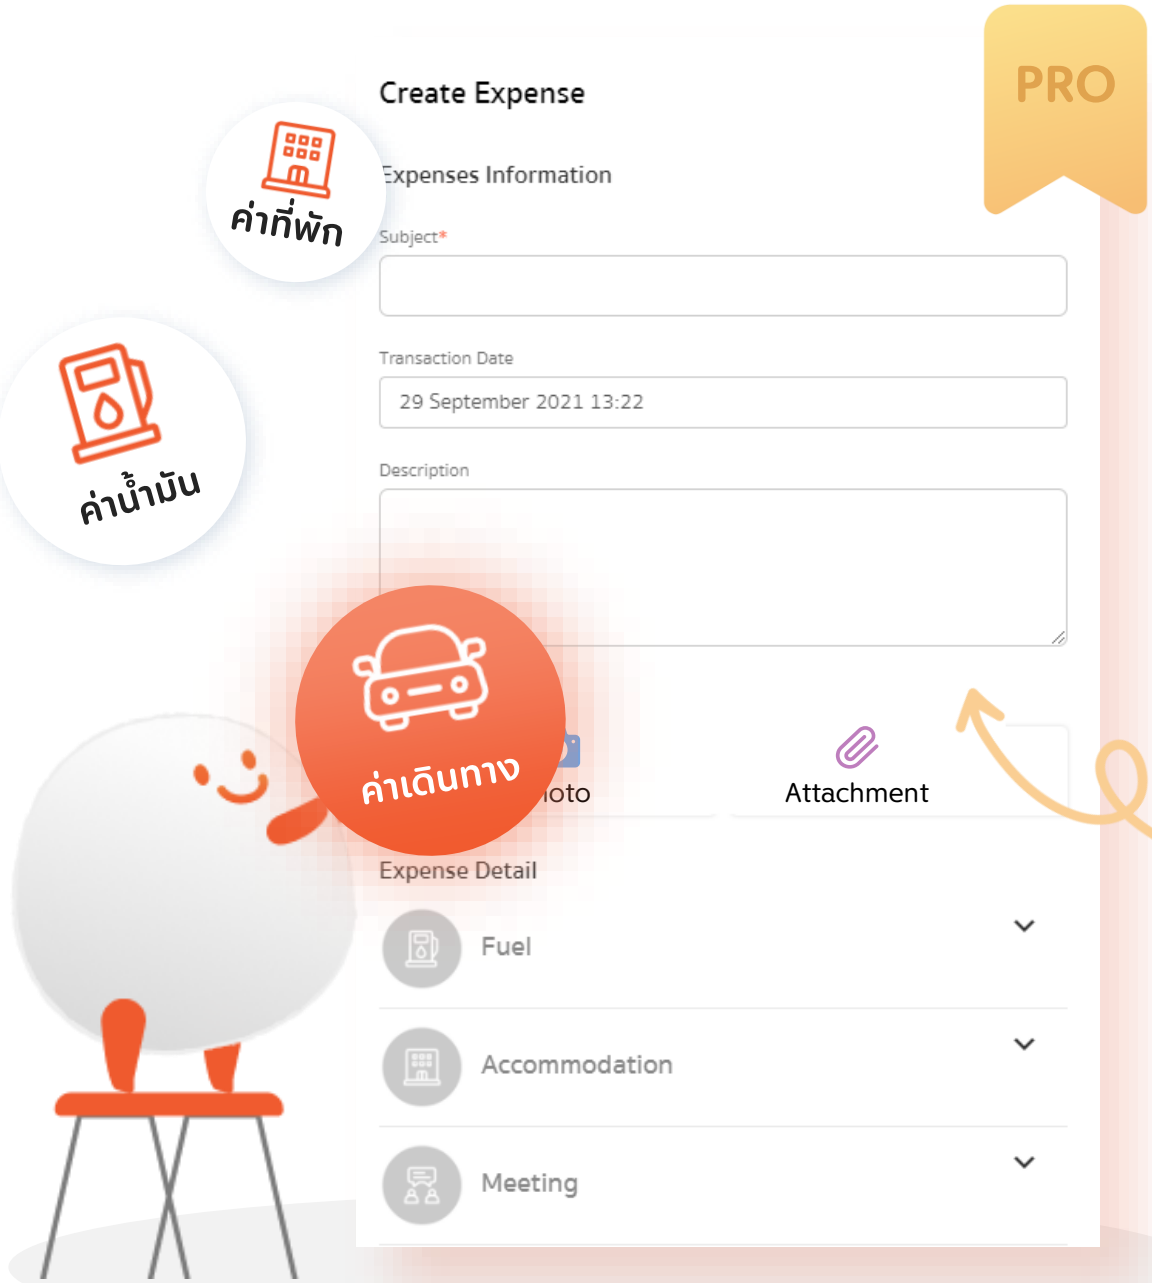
PRO

Create Expense

ค่าที่พัก

Expenses Information

Subject*

Transaction Date

29 September 2021 13:22

ค่าน้ำมัน

Description

ค่าเดินทาง

hoto

Attachment

Expense Detail

Fuel

Accommodation

Meeting